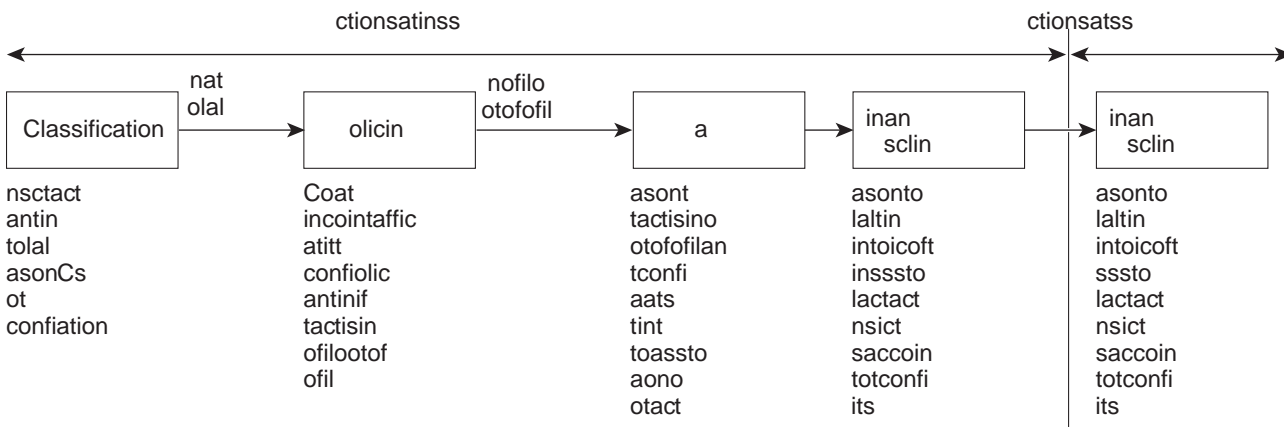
ctionsatinss

ctionsatss

nat
olal

nofilo
otofofil

Classification

olicin

a

inan
sclin

inan
sclin

nsctact
antin
tolal
asonCs
ot
confiation

Coat
incointaffic
atitt
confiolic
antinif
tactisin
ofilootof
ofil

asont
tactisino
otofofilan
tconfi
aats
tint
toassto
aono
otact

asonto
laltin
intoicoft
inssssto
lactact
nsict
saccoin
totconfi
its

asonto
laltin
intoicoft
sssto
lactact
nsict
saccoin
totconfi
its